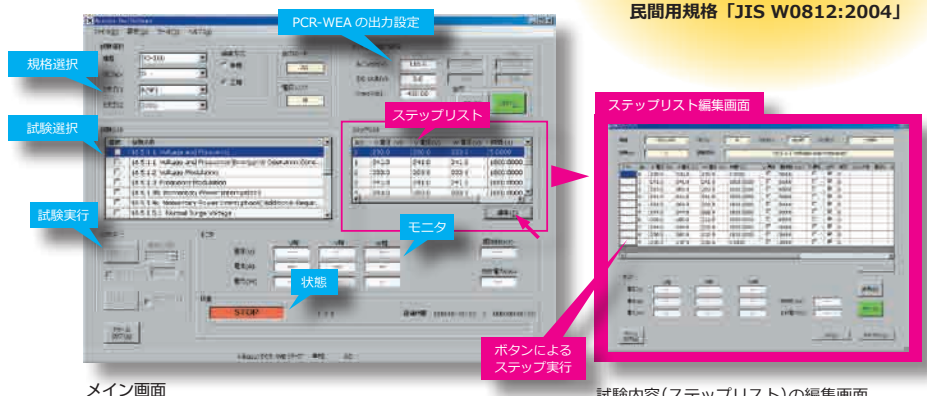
民間用規格「JIS W0812:2004」

PCR-WEA の出力設定

規格選択

試験選択

試験実行

ステップリスト

モニタ

状態

STOP

ステップリスト編集画面

ボタンによるステップ実行

16.5.1.1 Voltage and Frequency
16.5.1.1 Voltage and Frequency Emergency Operation Cond...
16.5.1.2 Voltage Modulation
16.5.1.3 Frequency Modulation
16.5.1.4 Momentary Power Interruption
16.5.1.4 Momentary Power Interruption Additional Requi...
16.5.1.5.1 Normal Surge Voltage

メイン画面

試験内容(ステップリスト)の編集画面